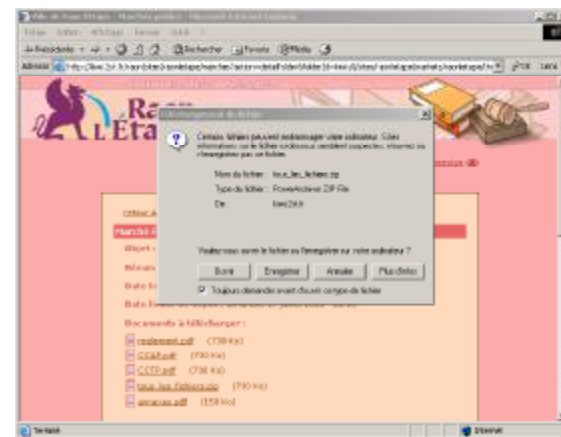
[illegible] - Microsoft Internet Explorer

Fichier Edition Affichage Favoris Outils ?

Précédente · → · Rechercher Favoris Média

Adresse http://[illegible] OK Liens

Ra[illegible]
L'Éta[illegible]

Téléchargement de fichier

Certains fichiers peuvent endommager votre ordinateur. Si les informations sur le fichier ci-dessous semblent suspectes, n'ouvrez ou n'enregistrez pas ce fichier.

Nom du fichier : tous_les_fichiers.zip
Type de fichier : PowerArchiver ZIP File
De : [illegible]

Voulez-vous ouvrir le fichier ou l'enregistrer sur votre ordinateur ?

Ouvrir Enregistrer Annuler Plus d'infos

Toujours demander avant d'ouvrir ce type de fichier

Retour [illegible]
Marché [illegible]
Objet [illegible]
Réser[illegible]
Date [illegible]
Date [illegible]
Date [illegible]

Documents à télécharger :
reglement.pdf (738 Ko)
CCAP.pdf (790 Ko)
CCTP.pdf (738 Ko)
tous_les_fichiers.zip (790 Ko)
annexes.pdf (158 Ko)

Terminé
Internet